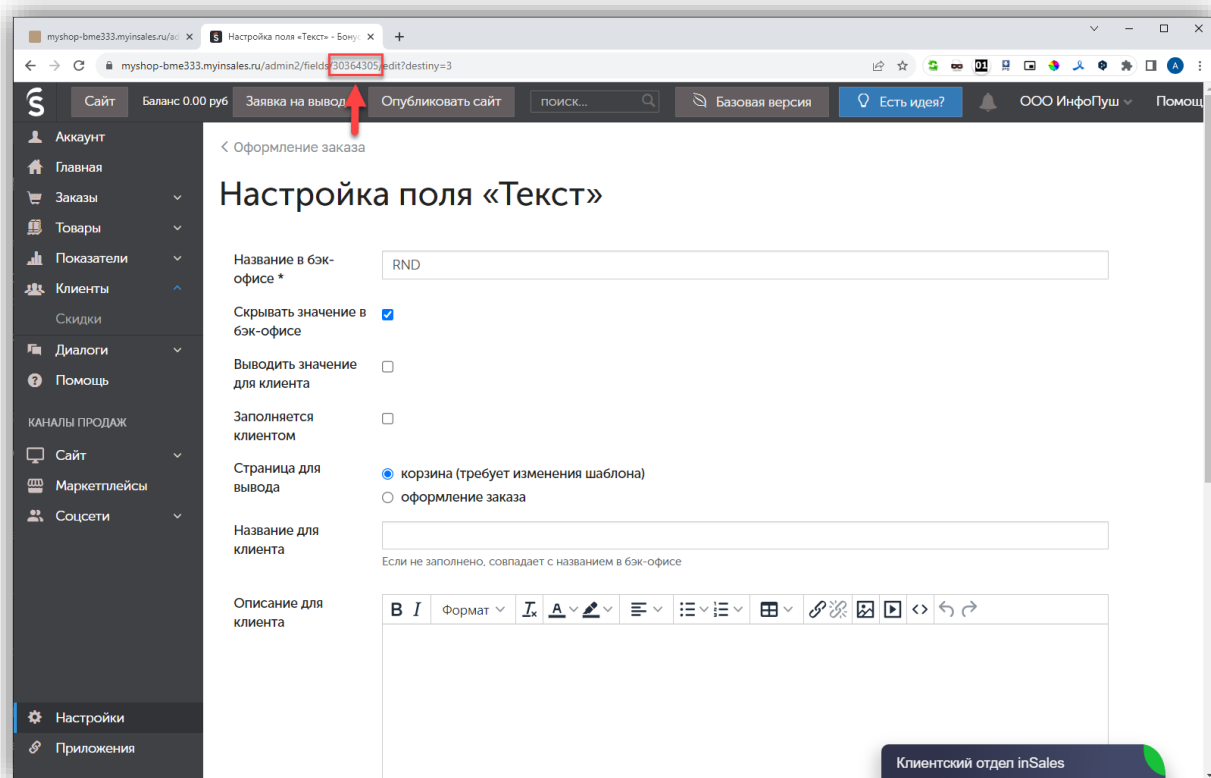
myshop-bme333.myinsales.ru/ad ×
Настройка поля «Текст» - Бону ×
+
myshop-bme333.myinsales.ru/admin2/fields/30364305/edit?destiny=3

Сайт
Баланс 0.00 руб
Заявка на вывод
Опубликовать сайт
поиск...
Базовая версия
Есть идея?
ООО ИнфоПуш
Помощ

Аккаунт
Главная
Заказы
Товары
Показатели
Клиенты
Скидки
Диалоги
Помощь
КАНАЛЫ ПРОДАЖ
Сайт
Маркетплейсы
Соцсети
Настройки
Приложения

< Оформление заказа

Настройка поля «Текст»

Название в бэк-офисе *
RND
Скрывать значение в бэк-офисе
Выводить значение для клиента
Заполняется клиентом
Страница для вывода
корзина (требует изменения шаблона)
оформление заказа
Название для клиента
Если не заполнено, совпадает с названием в бэк-офисе
Описание для клиента
B I Формат

Клиентский отдел inSales